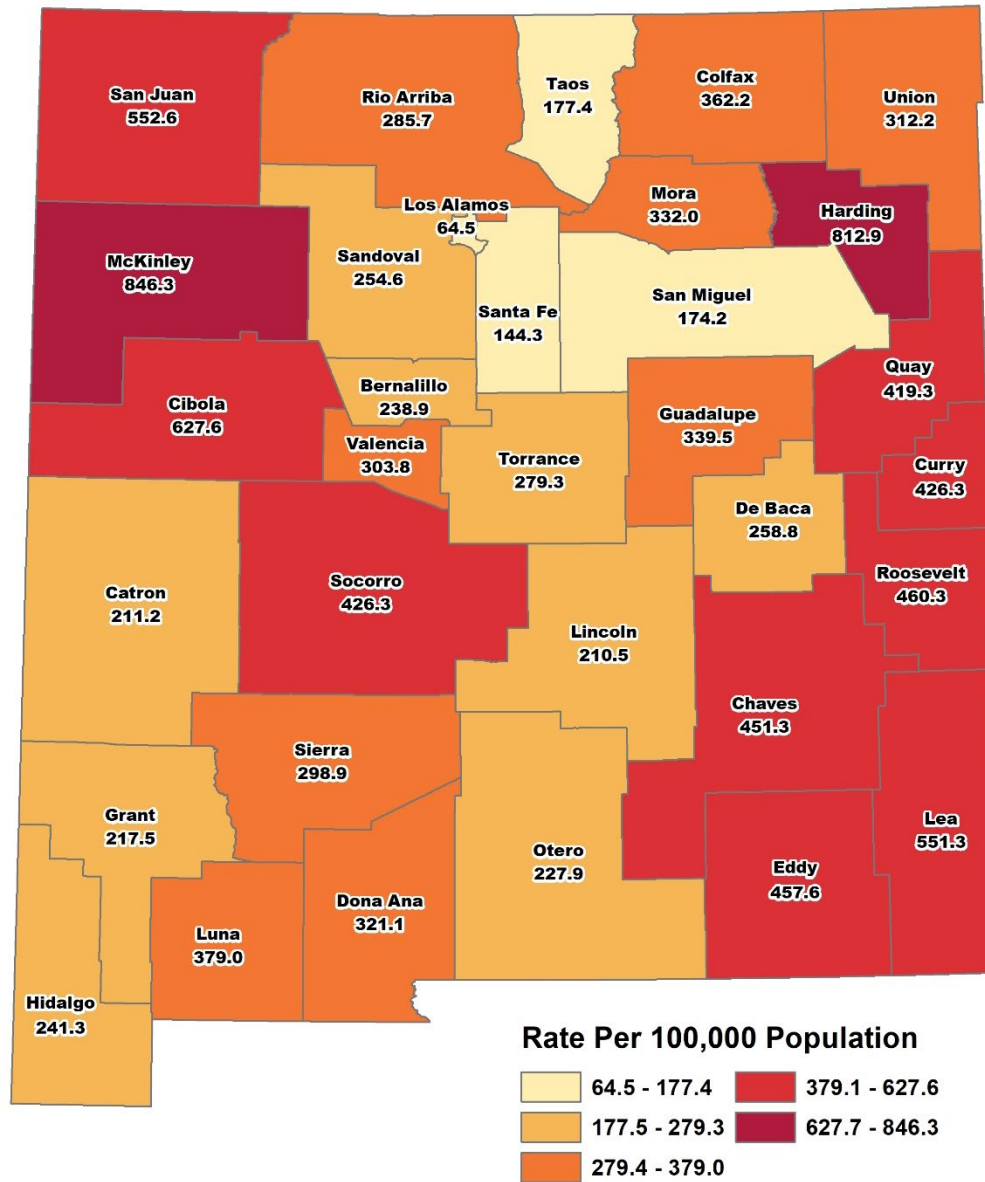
San Juan
552.6

Rio Arriba
285.7

Taos
177.4

Colfax
362.2

Union
312.2

Los Alamos
64.5

Mora
332.0

Harding
812.9

McKinley
846.3

Sandoval
254.6

Santa Fe
144.3

San Miguel
174.2

Quay
419.3

Bernalillo
238.9

Cibola
627.6

Guadalupe
339.5

Valencia
303.8

Torrance
279.3

Curry
426.3

De Baca
258.8

Catron
211.2

Socorro
426.3

Roosevelt
460.3

Lincoln
210.5

Chaves
451.3

Sierra
298.9

Grant
217.5

Lea
551.3

Otero
227.9

Eddy
457.6

Dona Ana
321.1

Luna
379.0

Hidalgo
241.3

Rate Per 100,000 Population
64.5 - 177.4
379.1 - 627.6
177.5 - 279.3
627.7 - 846.3
279.4 - 379.0